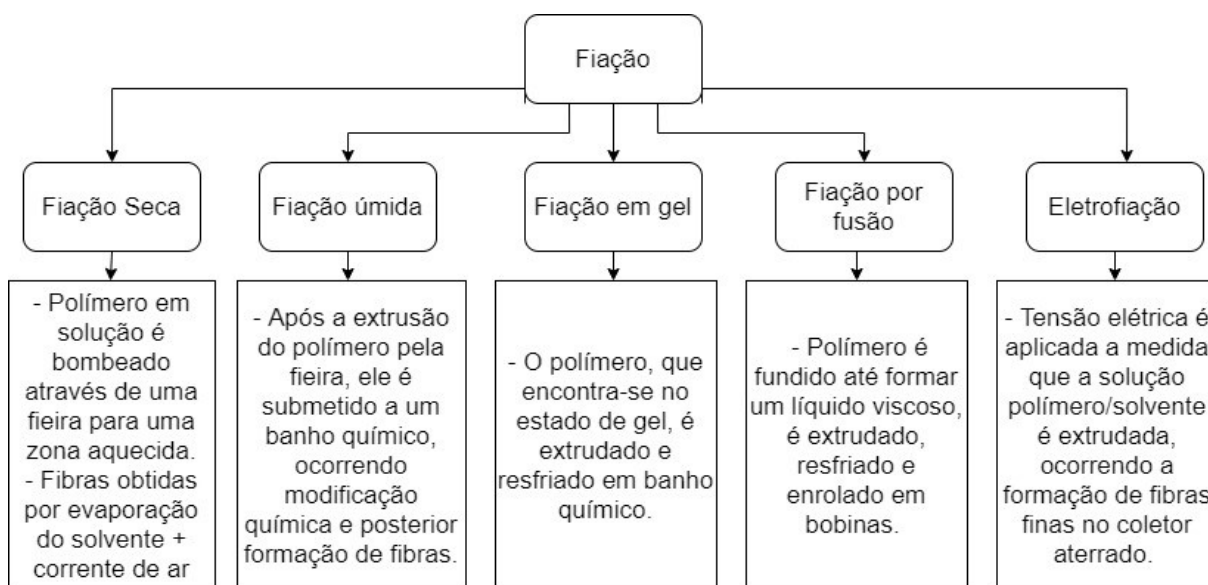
Fiação

Fiação Seca

- Polímero em solução é bombeado através de uma fieira para uma zona aquecida.
- Fibras obtidas por evaporação do solvente + corrente de ar

Fiação úmida

- Após a extrusão do polímero pela fieira, ele é submetido a um banho químico, ocorrendo modificação química e posterior formação de fibras.

Fiação em gel

- O polímero, que encontra-se no estado de gel, é extrudado e resfriado em banho químico.

Fiação por fusão

- Polímero é fundido até formar um líquido viscoso, é extrudado, resfriado e enrolado em bobinas.

Eletrofiação

- Tensão elétrica é aplicada a medida que a solução polímero/solvente é extrudada, ocorrendo a formação de fibras finas no coletor aterrado.